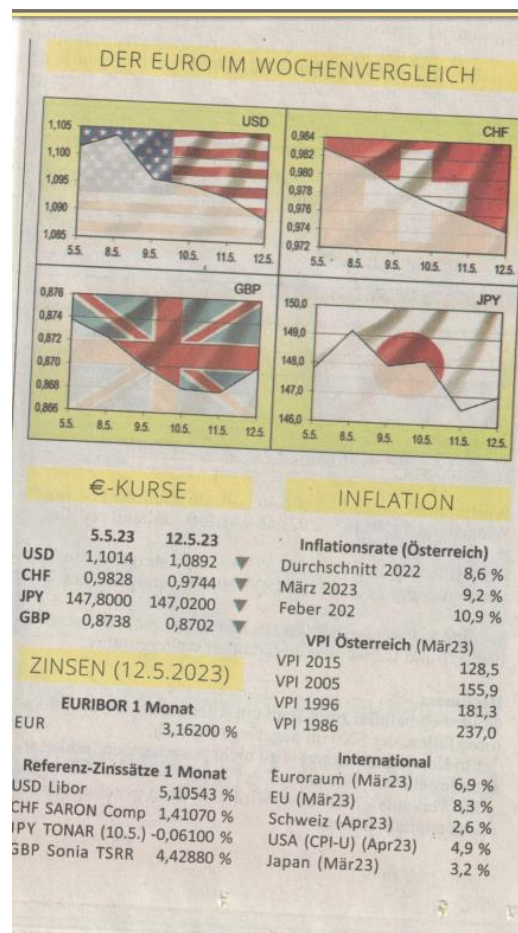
DER EURO IM WOCHENVERGLEICH

USD
1,105
1,100
1,095
1,090
1,085
5.5. 8.5. 9.5. 10.5. 11.5. 12.5.

CHF
0,984
0,982
0,980
0,978
0,976
0,974
0,972
5.5. 8.5. 9.5. 10.5. 11.5. 12.5.

GBP
0,876
0,874
0,872
0,870
0,868
0,866
5.5. 8.5. 9.5. 10.5. 11.5. 12.5.

JPY
150,0
149,0
148,0
147,0
146,0
5.5. 8.5. 9.5. 10.5. 11.5. 12.5.

€-KURSE

| | 5.5.23 | 12.5.23 | |
|---|---|---|---|
| USD | 1,1014 | 1,0892 | ▼ |
| CHF | 0,9828 | 0,9744 | ▼ |
| JPY | 147,8000 | 147,0200 | ▼ |
| GBP | 0,8738 | 0,8702 | ▼ |

ZINSEN (12.5.2023)

EURIBOR 1 Monat
EUR 3,16200 %

Referenz-Zinssätze 1 Monat
USD Libor 5,10543 %
CHF SARON Comp 1,41070 %
JPY TONAR (10.5.) -0,06100 %
GBP Sonia TSRR 4,42880 %

INFLATION

Inflationsrate (Österreich)
Durchschnitt 2022 8,6 %
März 2023 9,2 %
Feber 202 10,9 %

VPI Österreich (Mär23)
VPI 2015 128,5
VPI 2005 155,9
VPI 1996 181,3
VPI 1986 237,0

International
Euroraum (Mär23) 6,9 %
EU (Mär23) 8,3 %
Schweiz (Apr23) 2,6 %
USA (CPI-U) (Apr23) 4,9 %
Japan (Mär23) 3,2 %